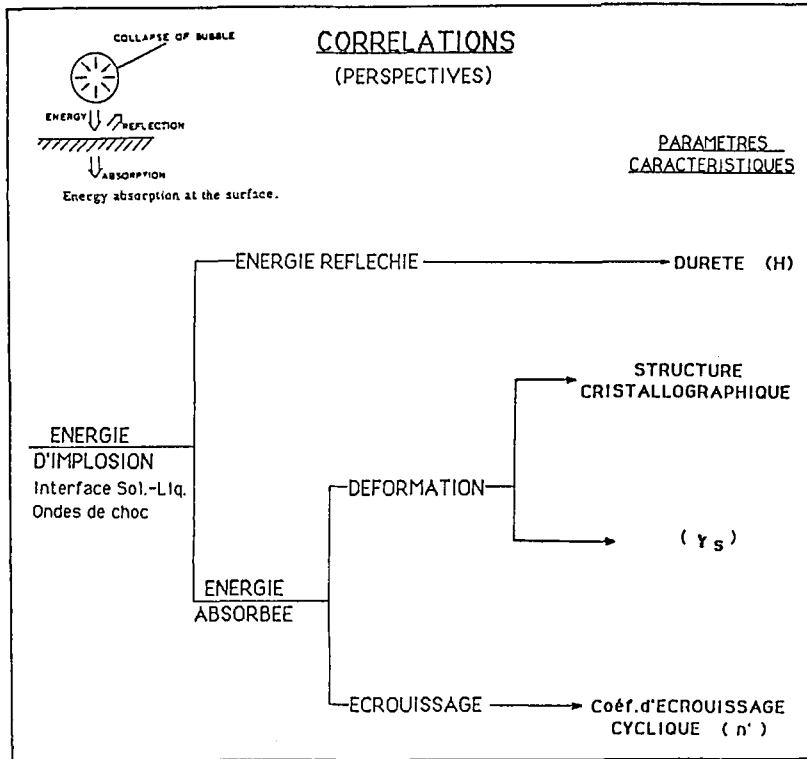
COLLAPSE OF BUBBLE

ENERGY

REFLECTION

ABSORPTION

Energy absorption at the surface.

CORRELATIONS

(PERSPECTIVES)

PARAMETRES CARACTERISTIQUES

ENERGIE D'IMPLOSION

Interface Sol.-Liq.

Ondes de choc

ENERGIE REFLECHIE

DURETE (H)

ENERGIE ABSORBEE

DEFORMATION

STRUCTURE CRISTALLOGRAPHIQUE

$(\gamma_S)$

ECROUISSAGE

Coéf.d'ECROUISSAGE CYCLIQUE (n')